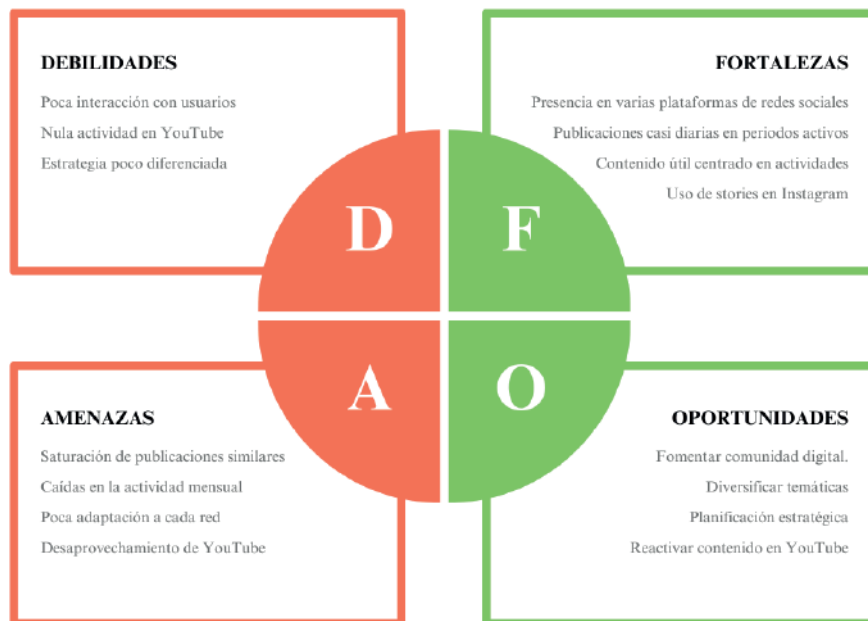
DEBILIDADES

Poca interacción con usuarios

Nula actividad en YouTube

Estrategia poco diferenciada

FORTALEZAS

Presencia en varias plataformas de redes sociales

Publicaciones casi diarias en periodos activos

Contenido útil centrado en actividades

Uso de stories en Instagram

D

F

A

O

AMENAZAS

Saturación de publicaciones similares

Caídas en la actividad mensual

Poca adaptación a cada red

Desaprovechamiento de YouTube

OPORTUNIDADES

Fomentar comunidad digital.

Diversificar temáticas

Planificación estratégica

Reactivar contenido en YouTube